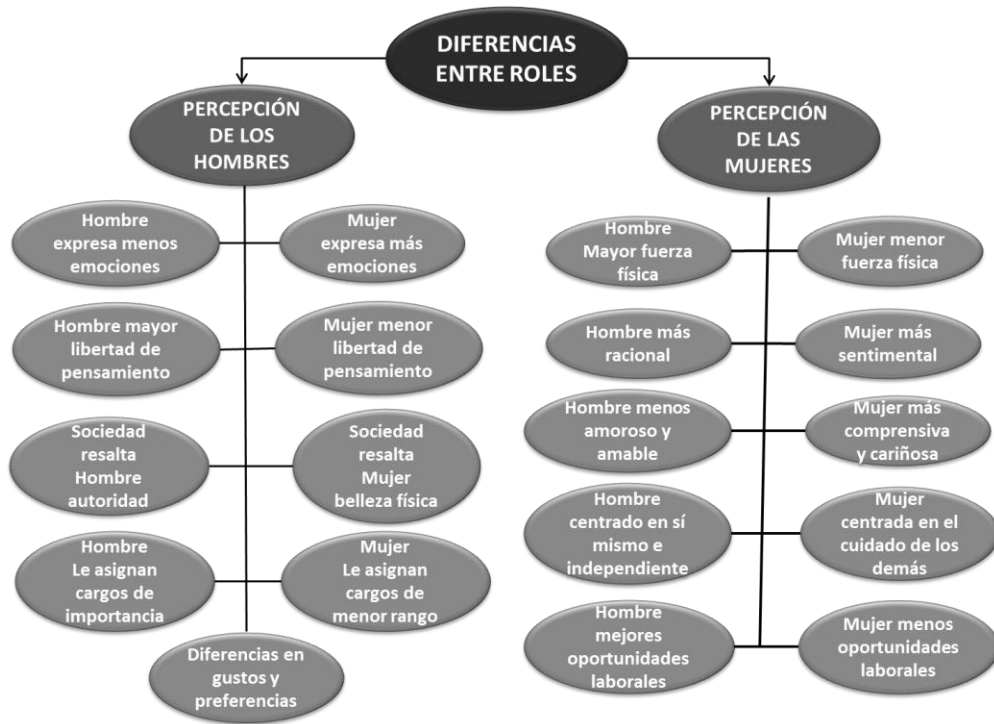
DIFERENCIAS ENTRE ROLES

PERCEPCIÓN DE LOS HOMBRES

Hombre expresa menos emociones

Mujer expresa más emociones

Hombre mayor libertad de pensamiento

Mujer menor libertad de pensamiento

Sociedad resalta Hombre autoridad

Sociedad resalta Mujer belleza física

Hombre Le asignan cargos de importancia

Mujer Le asignan cargos de menor rango

Diferencias en gustos y preferencias

PERCEPCIÓN DE LAS MUJERES

Hombre Mayor fuerza física

Mujer menor fuerza física

Hombre más racional

Mujer más sentimental

Hombre menos amoroso y amable

Mujer más comprensiva y cariñosa

Hombre centrado en sí mismo e independiente

Mujer centrada en el cuidado de los demás

Hombre mejores oportunidades laborales

Mujer menos oportunidades laborales